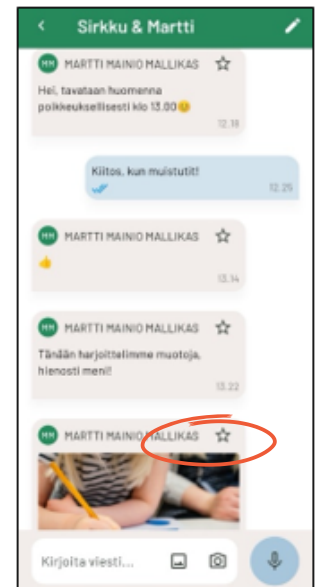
Sirkku & Martti

MM MARTTI MAINIO MALLIKAS

Hei, tavataan huomenna poikkeuksellisesti klo 13.00😊

12.18

Kiitos, kun muistutit!

12.25

MM MARTTI MAINIO MALLIKAS

👍

13.14

MM MARTTI MAINIO MALLIKAS

Tänään harjoittelimme muotoja, hienosti meni!

13.22

MM MARTTI MAINIO MALLIKAS

Kirjoita viesti...